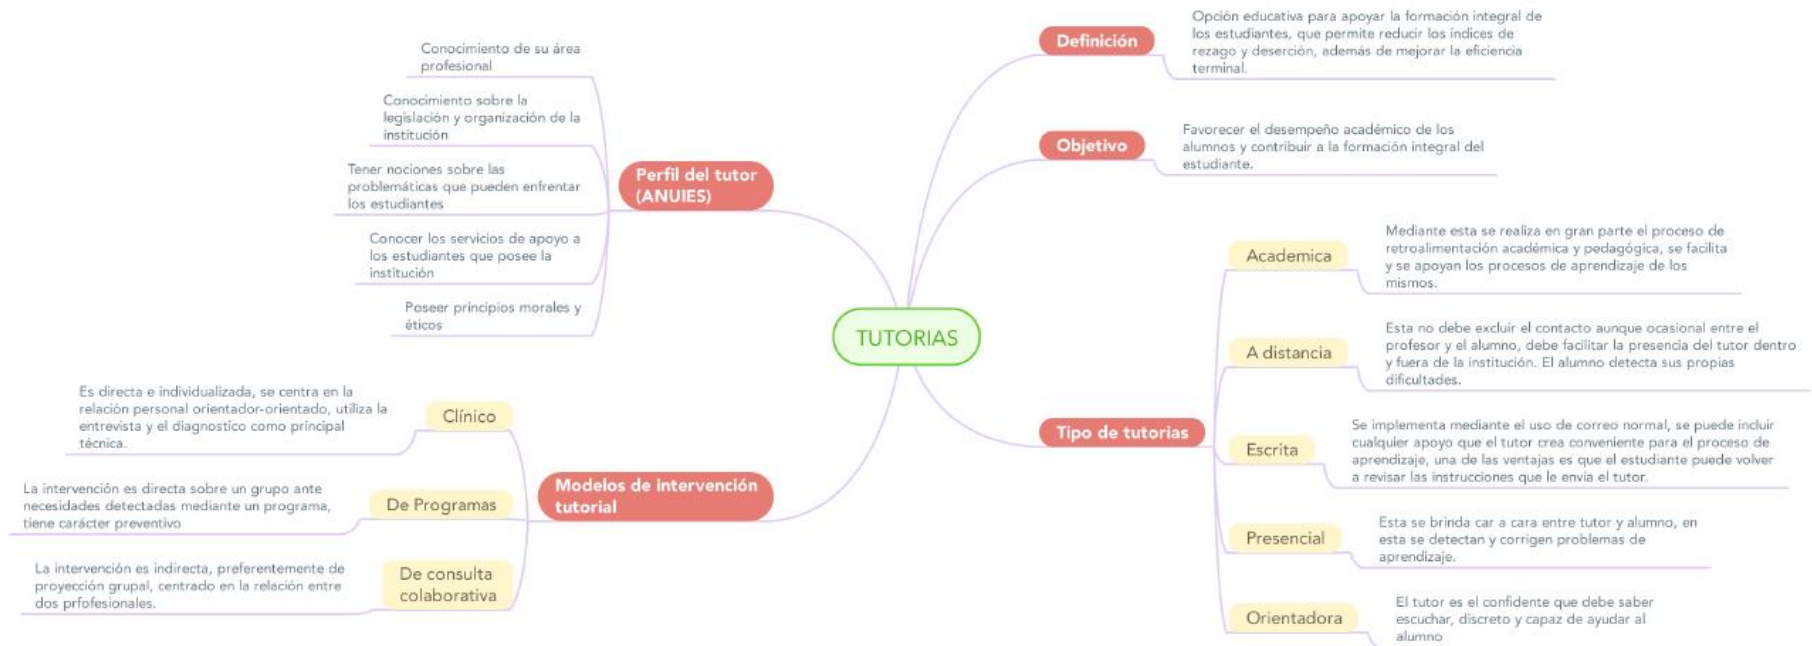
TUTORIAS

Definición

Opción educativa para apoyar la formación integral de los estudiantes, que permite reducir los índices de rezago y deserción, además de mejorar la eficiencia terminal.

Objetivo

Favorecer el desempeño académico de los alumnos y contribuir a la formación integral del estudiante.

Tipo de tutorias

Academica

Mediante esta se realiza en gran parte el proceso de retroalimentación académica y pedagógica, se facilita y se apoyan los procesos de aprendizaje de los mismos.

A distancia

Esta no debe excluir el contacto aunque ocasional entre el profesor y el alumno, debe facilitar la presencia del tutor dentro y fuera de la institución. El alumno detecta sus propias dificultades.

Escrita

Se implementa mediante el uso de correo normal, se puede incluir cualquier apoyo que el tutor crea conveniente para el proceso de aprendizaje, una de las ventajas es que el estudiante puede volver a revisar las instrucciones que le envia el tutor.

Presencial

Esta se brinda car a cara entre tutor y alumno, en esta se detectan y corrigen problemas de aprendizaje.

Orientadora

El tutor es el confidente que debe saber escuchar, discreto y capaz de ayudar al alumno

Perfil del tutor (ANUIES)

Conocimiento de su área profesional

Conocimiento sobre la legislación y organización de la institución

Tener nociones sobre las problemáticas que pueden enfrentar los estudiantes

Conocer los servicios de apoyo a los estudiantes que posee la institución

Poseer principios morales y éticos

Modelos de intervención tutorial

Clínico

Es directa e individualizada, se centra en la relación personal orientador-orientado, utiliza la entrevista y el diagnostico como principal técnica.

De Programas

La intervención es directa sobre un grupo ante necesidades detectadas mediante un programa, tiene carácter preventivo

De consulta colaborativa

La intervención es indirecta, preferentemente de proyección grupal, centrado en la relación entre dos prfofesionales.